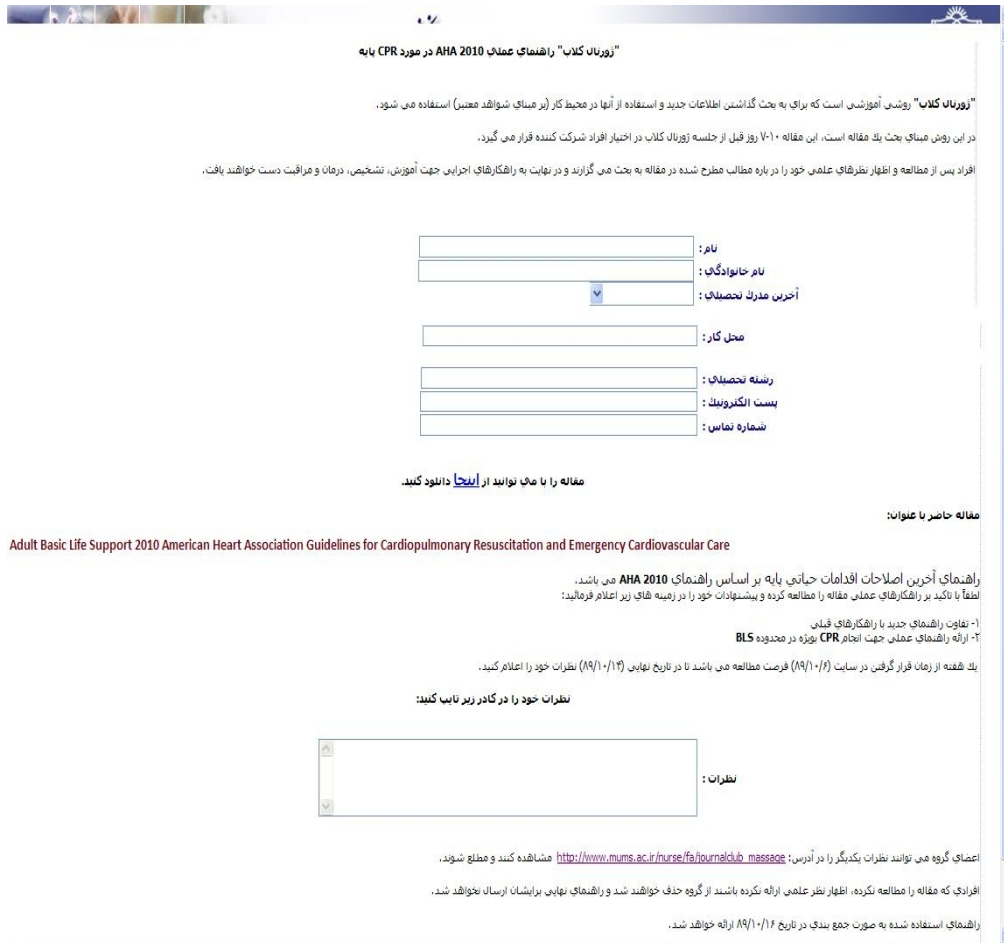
"ژورنال كلاب" راهنماي عملي AHA 2010 در مورد CPR پايه

"ژورنال كلاب" روشي آموزشي است كه براي به بحث گذاشتن اطلاعات جديد و استفاده از آنها در محيط كار (بر مبناي شواهد معتبر) استفاده مي شود.

در اين روش مبناي بحث يك مقاله است، اين مقاله ۱۰-۷ روز قبل از جلسه ژورنال كلاب در اختيار افراد شركت كننده قرار مي گيرد.

افراد پس از مطالعه و اظهار نظرهاي علمي خود را در باره مطالب مطرح شده در مقاله به بحث مي گزارند و در نهايت به راهكارهاي اجرايي جهت آموزش، تشخيص، درمان و مراقبت دست خواهند يافت.

نام :
نام خانوادگي :
آخرين مدرك تحصيلي :
محل كار :
رشته تحصيلي :
پست الكترونيك :
شماره تماس :

مقاله را با مي توانيد از اينجا دانلود كنيد.

مقاله حاضر با عنوان:

Adult Basic Life Support 2010 American Heart Association Guidelines for Cardiopulmonary Resuscitation and Emergency Cardiovascular Care

راهنماي آخرين اصلاحات اقدامات حياتي پايه بر اساس راهنماي AHA 2010 مي باشد.
لطفاً با تاكيد بر راهكارهاي عملي مقاله را مطالعه كرده و پيشنهادات خود را در زمينه هاي زير اعلام فرماييد:

۱- تفاوت راهنماي جديد با راهكارهاي قبلي
۲- ارائه راهنماي عملي جهت انجام CPR بويژه در محدوده BLS

يك هفته از زمان قرار گرفتن در سايت (۸۹/۱۰/۶) فرصت مطالعه مي باشد تا در تاريخ نهايي (۸۹/۱۰/۱۳) نظرات خود را اعلام كنيد.

نظرات خود را در كادر زير تايپ كنيد:

نظرات :

اعضاي گروه مي توانند نظرات يكديگر را در آدرس: http://www.mums.ac.ir/nurse/fa/journalclub_massage مشاهده كنند و مطلع شوند.

افرادي كه مقاله را مطالعه نكرده، اظهار نظر علمي ارائه نكرده باشند از گروه حذف خواهند شد و راهنماي نهايي برايشان ارسال نخواهد شد.

راهنماي استفاده شده به صورت جمع بندي در تاريخ ۸۹/۱۰/۱۶ ارائه خواهد شد.